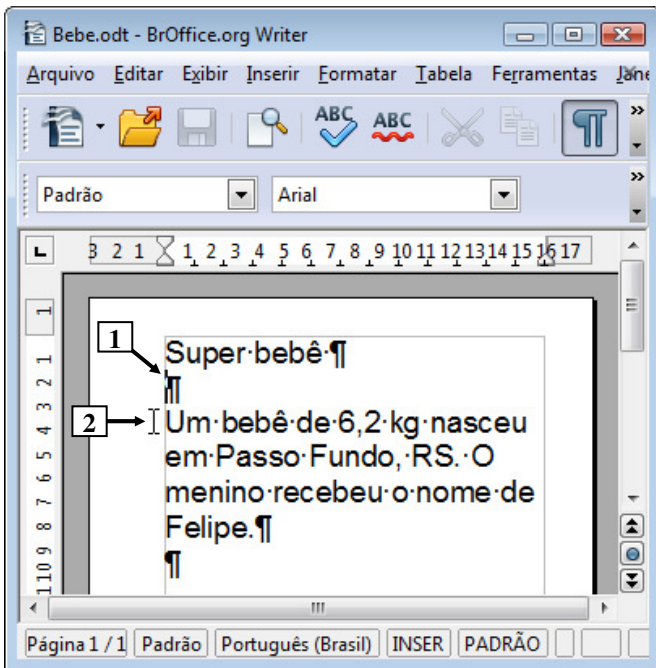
Bebe.odt - BrOffice.org Writer

Arquivo Editar Exibir Inserir Formatar Tabela Ferramentas Jane

Padrão Arial

3 2 1 1 2 3 4 5 6 7 8 9 10 11 12 13 14 15 16 17

1 2 3 4 5 6 7 8 9 10

1

2

Super·bebê·¶

¶

Um·bebê·de·6,2·kg·nasceu em·Passo·Fundo,·RS.·O menino·recebeu·o·nome·de Felipe.¶

¶

Página 1 / 1 Padrão Português (Brasil) INSER PADRÃO